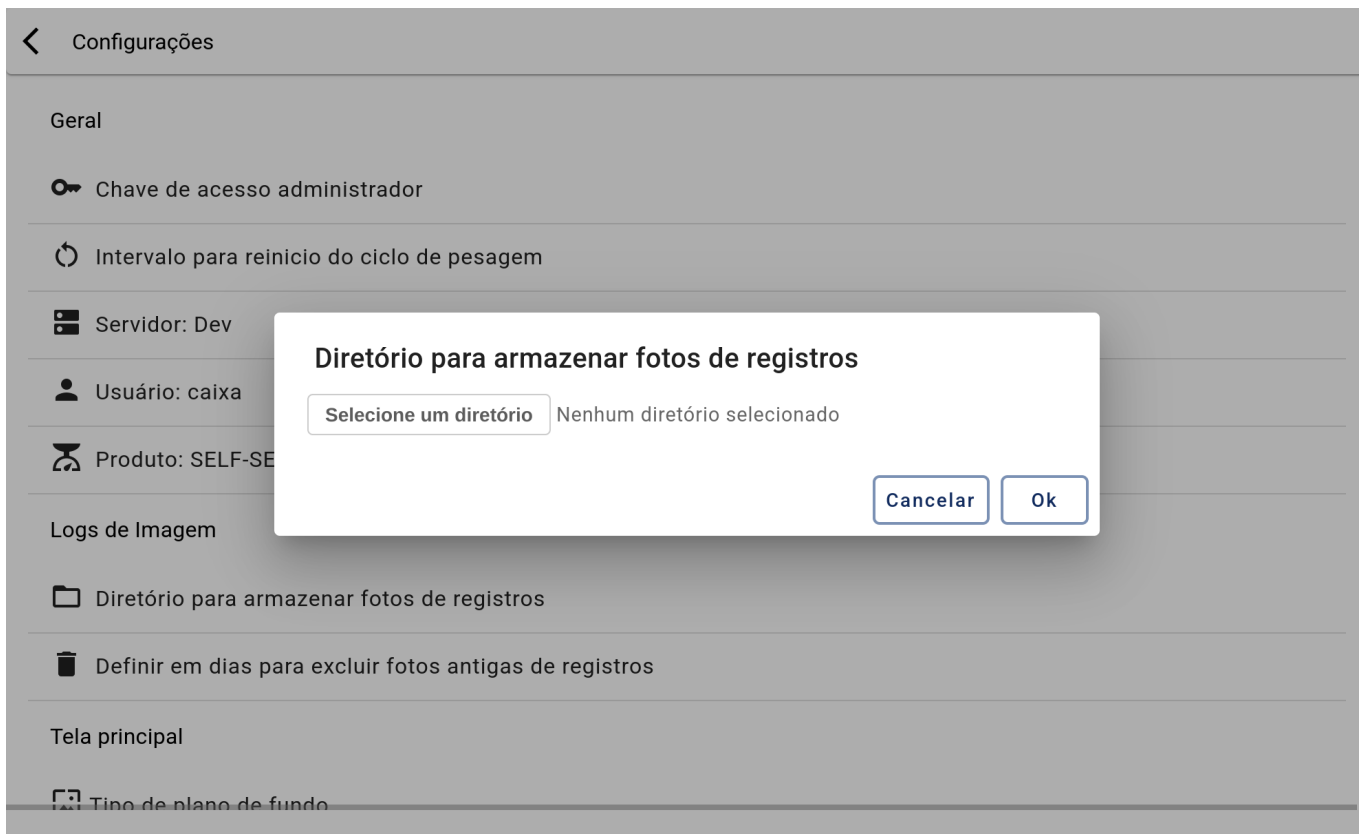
Configurações

Geral

Chave de acesso administrador

Intervalo para reinicio do ciclo de pesagem

Servidor: Dev

Usuário: caixa

Produto: SELF-SE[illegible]

Logs de Imagem

Diretório para armazenar fotos de registros

Definir em dias para excluir fotos antigas de registros

Tela principal

Tipo de plano de fundo

Diretório para armazenar fotos de registros

Selecione um diretório Nenhum diretório selecionado

Cancelar Ok